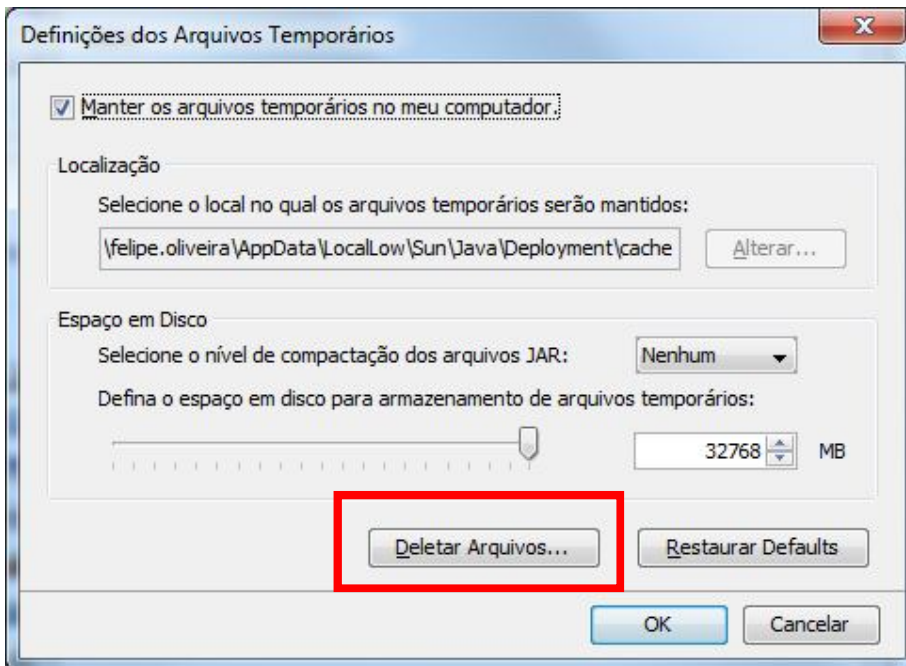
Definições dos Arquivos Temporários

X

Manter os arquivos temporários no meu computador.

Localização

Selecione o local no qual os arquivos temporários serão mantidos:

\felipe.oliveira\AppData\LocalLow\Sun\Java\Deployment\cache

Alterar...

Espaço em Disco

Selecione o nível de compactação dos arquivos JAR:

Nenhum

Defina o espaço em disco para armazenamento de arquivos temporários:

32768

MB

Deletar Arquivos...

Restaurar Defaults

OK

Cancelar